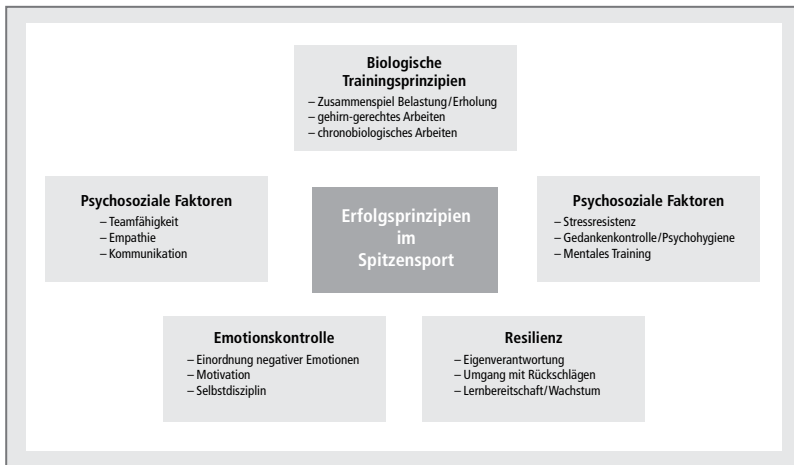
**Biologische Trainingsprinzipien**
– Zusammenspiel Belastung/Erholung
– gehirn-gerechtes Arbeiten
– chronobiologisches Arbeiten

**Psychosoziale Faktoren**
– Teamfähigkeit
– Empathie
– Kommunikation

**Erfolgsprinzipien im Spitzensport**

**Psychosoziale Faktoren**
– Stressresistenz
– Gedankenkontrolle/Psychohygiene
– Mentales Training

**Emotionskontrolle**
– Einordnung negativer Emotionen
– Motivation
– Selbstdisziplin

**Resilienz**
– Eigenverantwortung
– Umgang mit Rückschlägen
– Lernbereitschaft/Wachstum